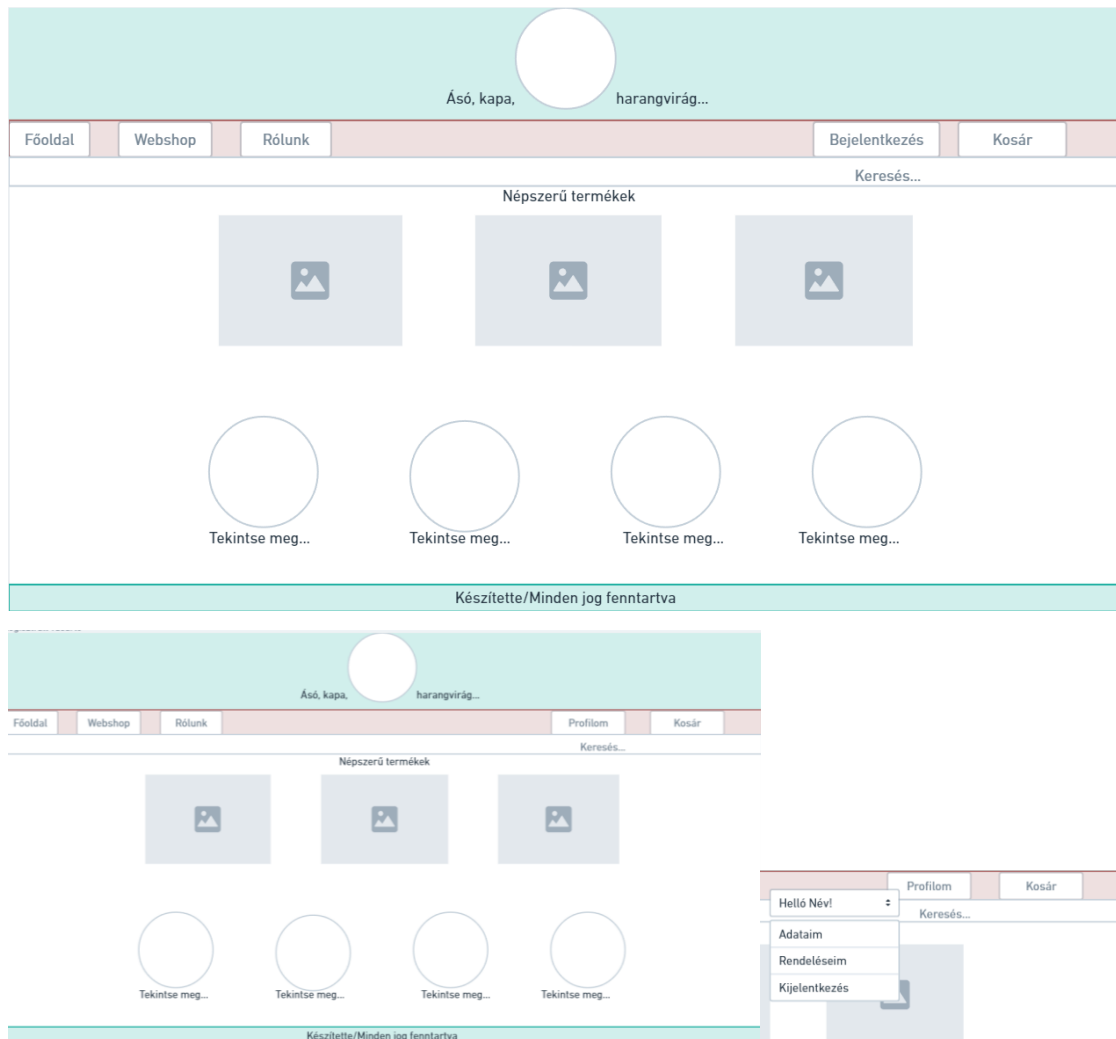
Ásó, kapa, harangvirág...

Főoldal Webshop Rólunk Bejelentkezés Kosár

Keresés...

Népszerű termékek

Tekintse meg... Tekintse meg... Tekintse meg... Tekintse meg...

Készítette/Minden jog fenntartva

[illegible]

Ásó, kapa, harangvirág...

Főoldal Webshop Rólunk Profilom Kosár

Keresés...

Népszerű termékek

Tekintse meg... Tekintse meg... Tekintse meg... Tekintse meg...

Készítette/Minden jog fenntartva

Profilom Kosár

Helló Név!

Keresés...

Adataim

Rendeléseim

Kijelentkezés